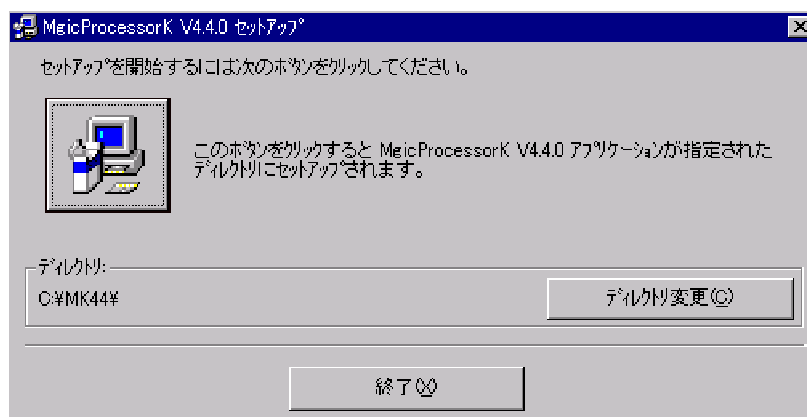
MgicProcessorK V4.4.0 セットアップ

セットアップを開始するには次のボタンをクリックしてください。

このボタンをクリックすると MgicProcessorK V4.4.0 アプリケーションが指定されたディレクトリにセットアップされます。

ディレクトリ:

C:¥MK44¥

ディレクトリ変更(C)

終了(X)